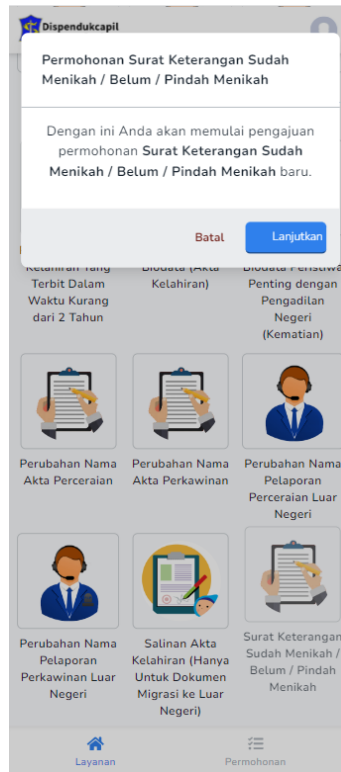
Dispendukcapil

Permohonan Surat Keterangan Sudah Menikah / Belum / Pindah Menikah

Dengan ini Anda akan memulai pengajuan permohonan **Surat Keterangan Sudah Menikah / Belum / Pindah Menikah** baru.

Batal

Lanjutkan

Kelahiran Yang Terbit Dalam Waktu Kurang dari 2 Tahun

Biodata (Akta Kelahiran)

Biodata Peristiwa Penting dengan Pengadilan Negeri (Kematian)

Perubahan Nama Akta Perceraian

Perubahan Nama Akta Perkawinan

Perubahan Nama Pelaporan Perceraian Luar Negeri

Perubahan Nama Pelaporan Perkawinan Luar Negeri

Salinan Akta Kelahiran (Hanya Untuk Dokumen Migrasi ke Luar Negeri)

Surat Keterangan Sudah Menikah / Belum / Pindah Menikah

Layanan

Permohonan